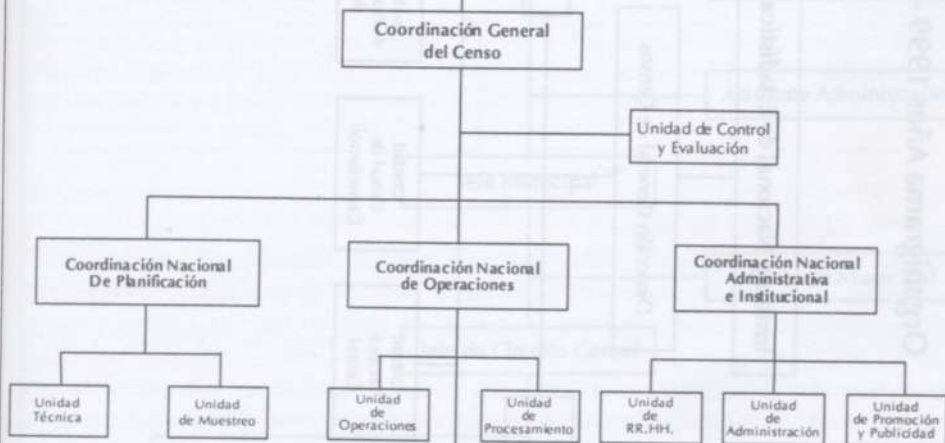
Coordinación General del Censo

Unidad de Control y Evaluación

Coordinación Nacional De Planificación

Coordinación Nacional de Operaciones

Coordinación Nacional Administrativa e Institucional

Unidad Técnica

Unidad de Muestreo

Unidad de Operaciones

Unidad de Procesamiento

Unidad de RR.HH.

Unidad de Administración

Unidad de Promoción y Publicidad